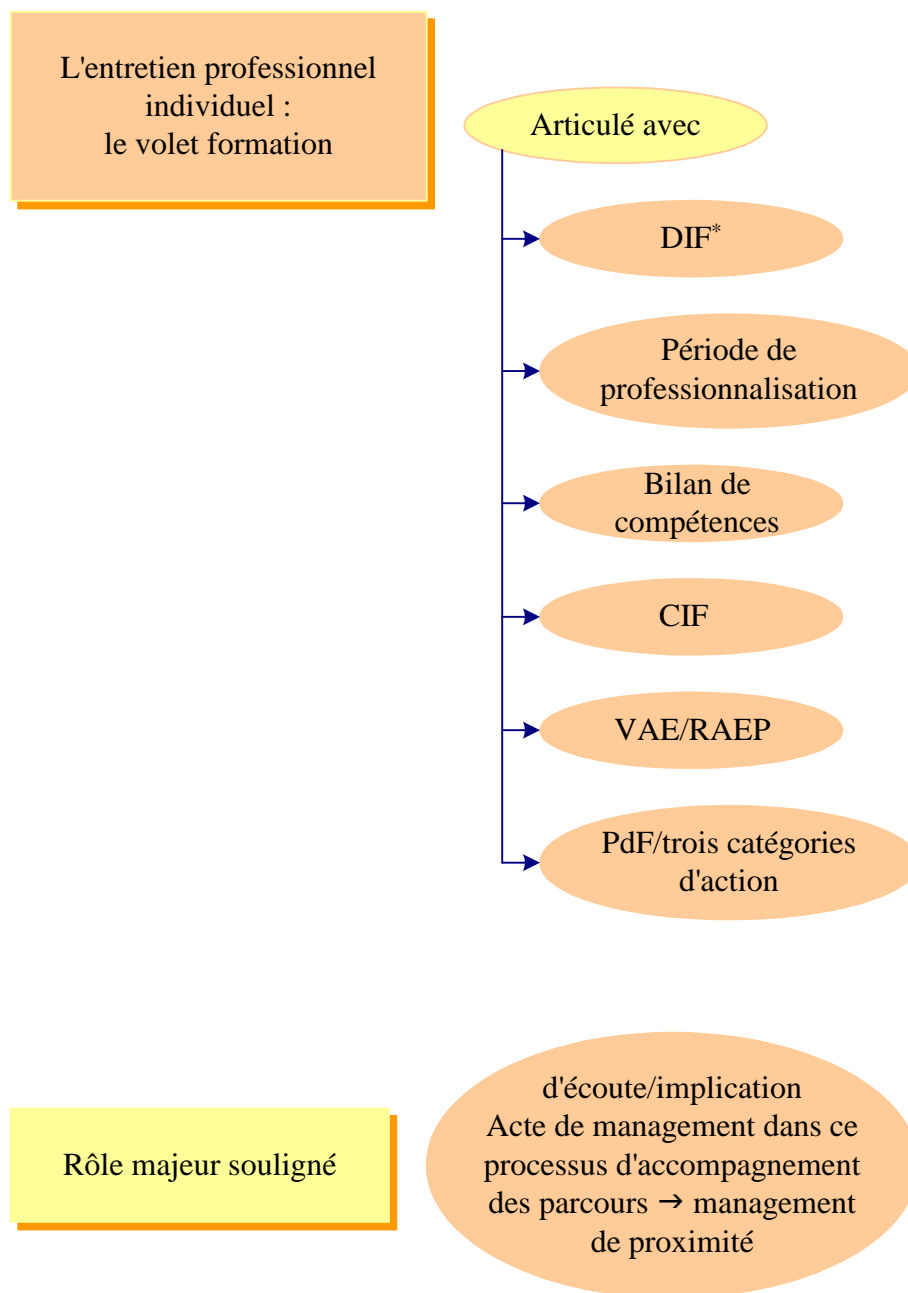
L'entretien professionnel individuel : le volet formation

Articulé avec

DIF*

Période de professionnalisation

Bilan de compétences

CIF

VAE/RAEP

PdF/trois catégories d'action

Rôle majeur souligné

d'écoute/implication
Acte de management dans ce processus d'accompagnement des parcours → management de proximité